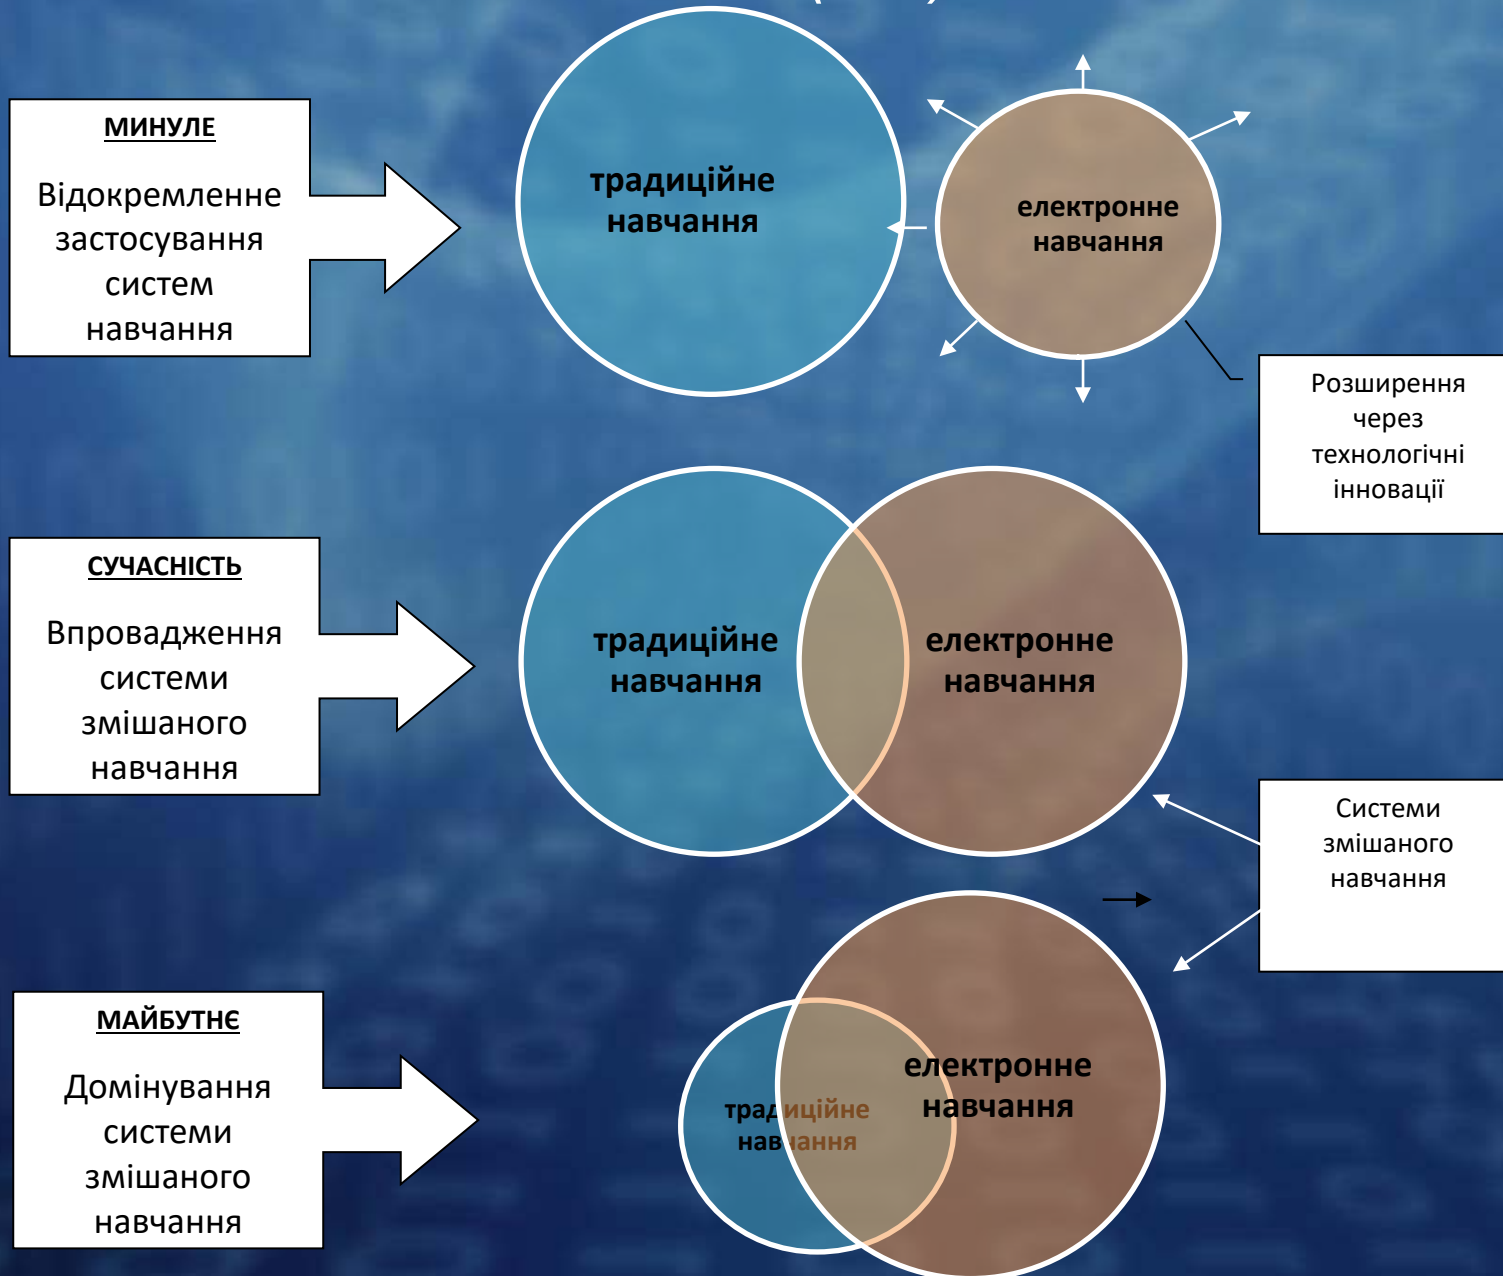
МИНУЛЕ

Відокремленне застосування систем навчання

традиційне навчання

електронне навчання

Розширення через технологічні інновації

СУЧАСНІСТЬ

Впровадження системи змішаного навчання

традиційне навчання

електронне навчання

Системи змішаного навчання

МАЙБУТНЄ

Домінування системи змішаного навчання

традиційне навчання

електронне навчання